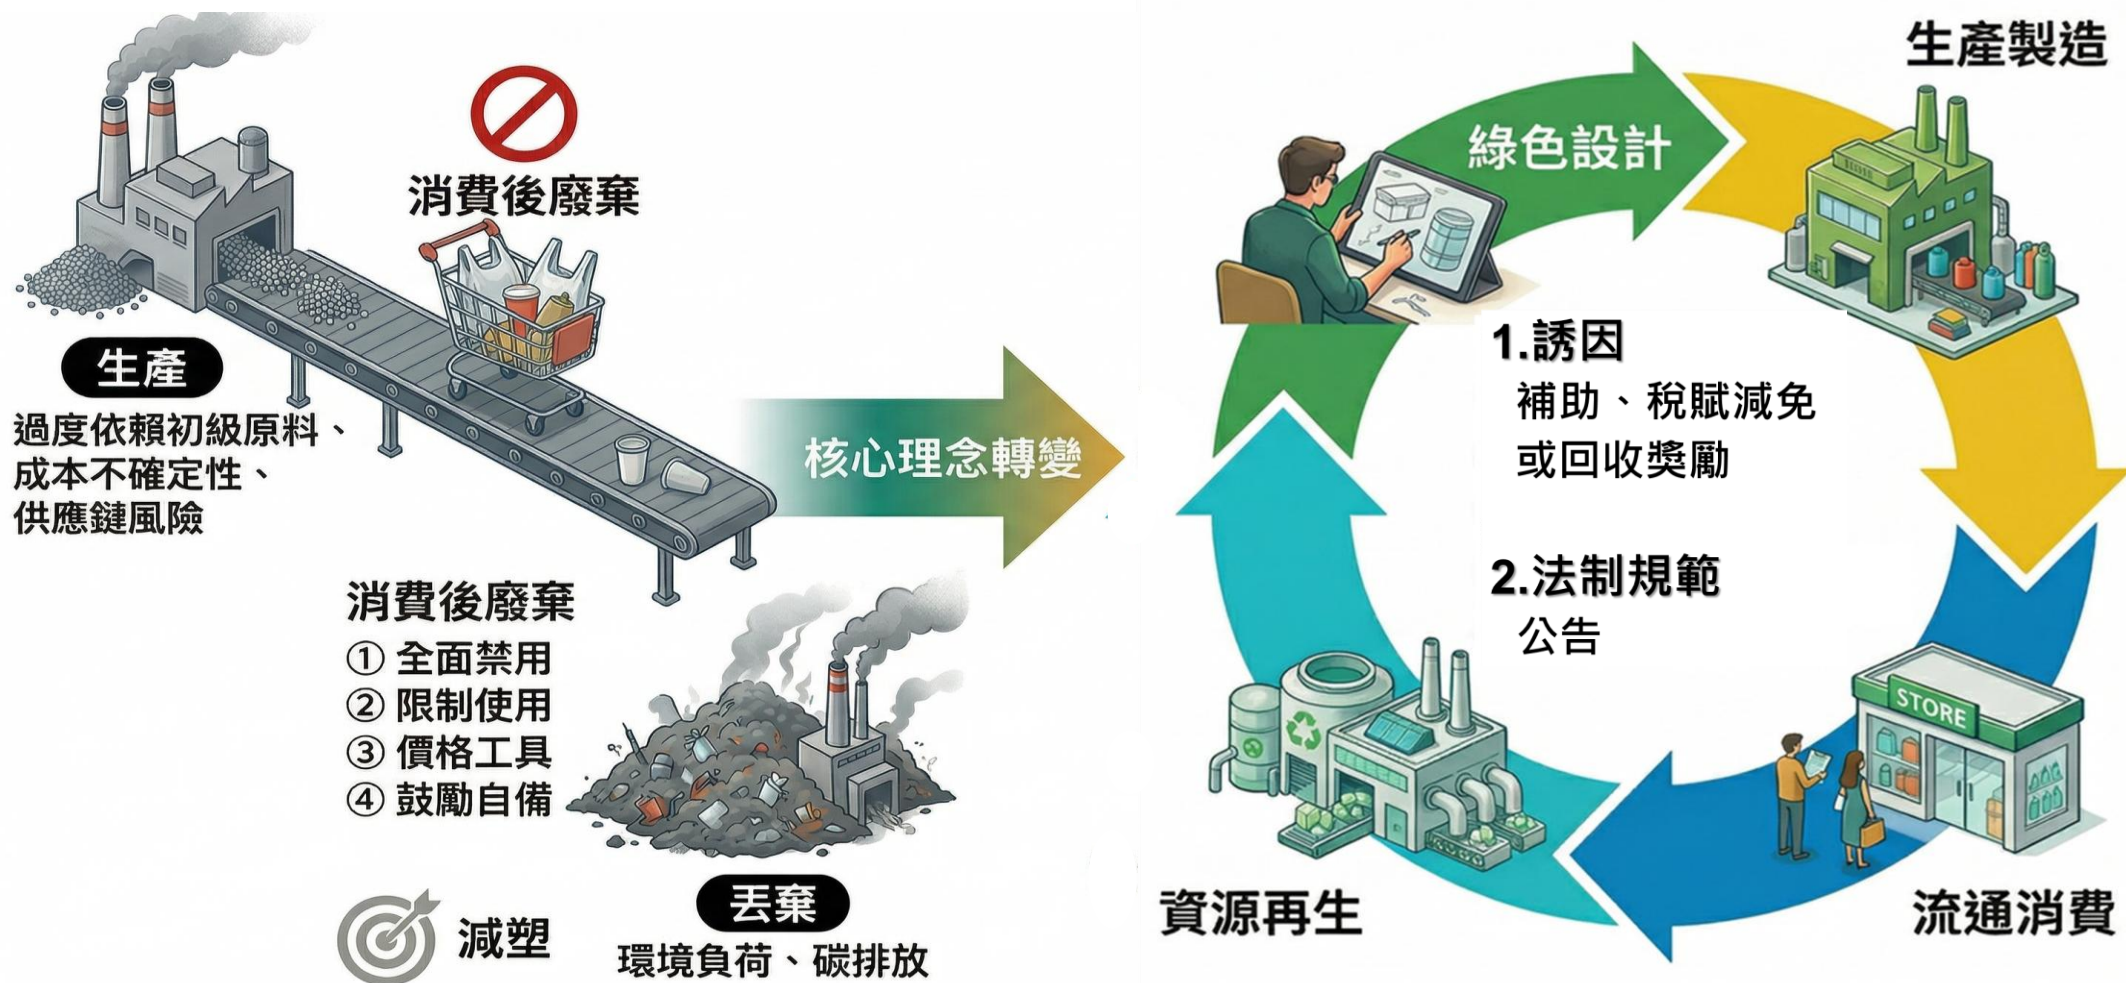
消費後廢棄

生產

過度依賴初級原料、成本不確定性、供應鏈風險

消費後廢棄
① 全面禁用
② 限制使用
③ 價格工具
④ 鼓勵自備

減塑

丟棄

環境負荷、碳排放

核心理念轉變

綠色設計

生產製造

1.誘因
補助、稅賦減免或回收獎勵

2.法制規範
公告

STORE

資源再生

流通消費